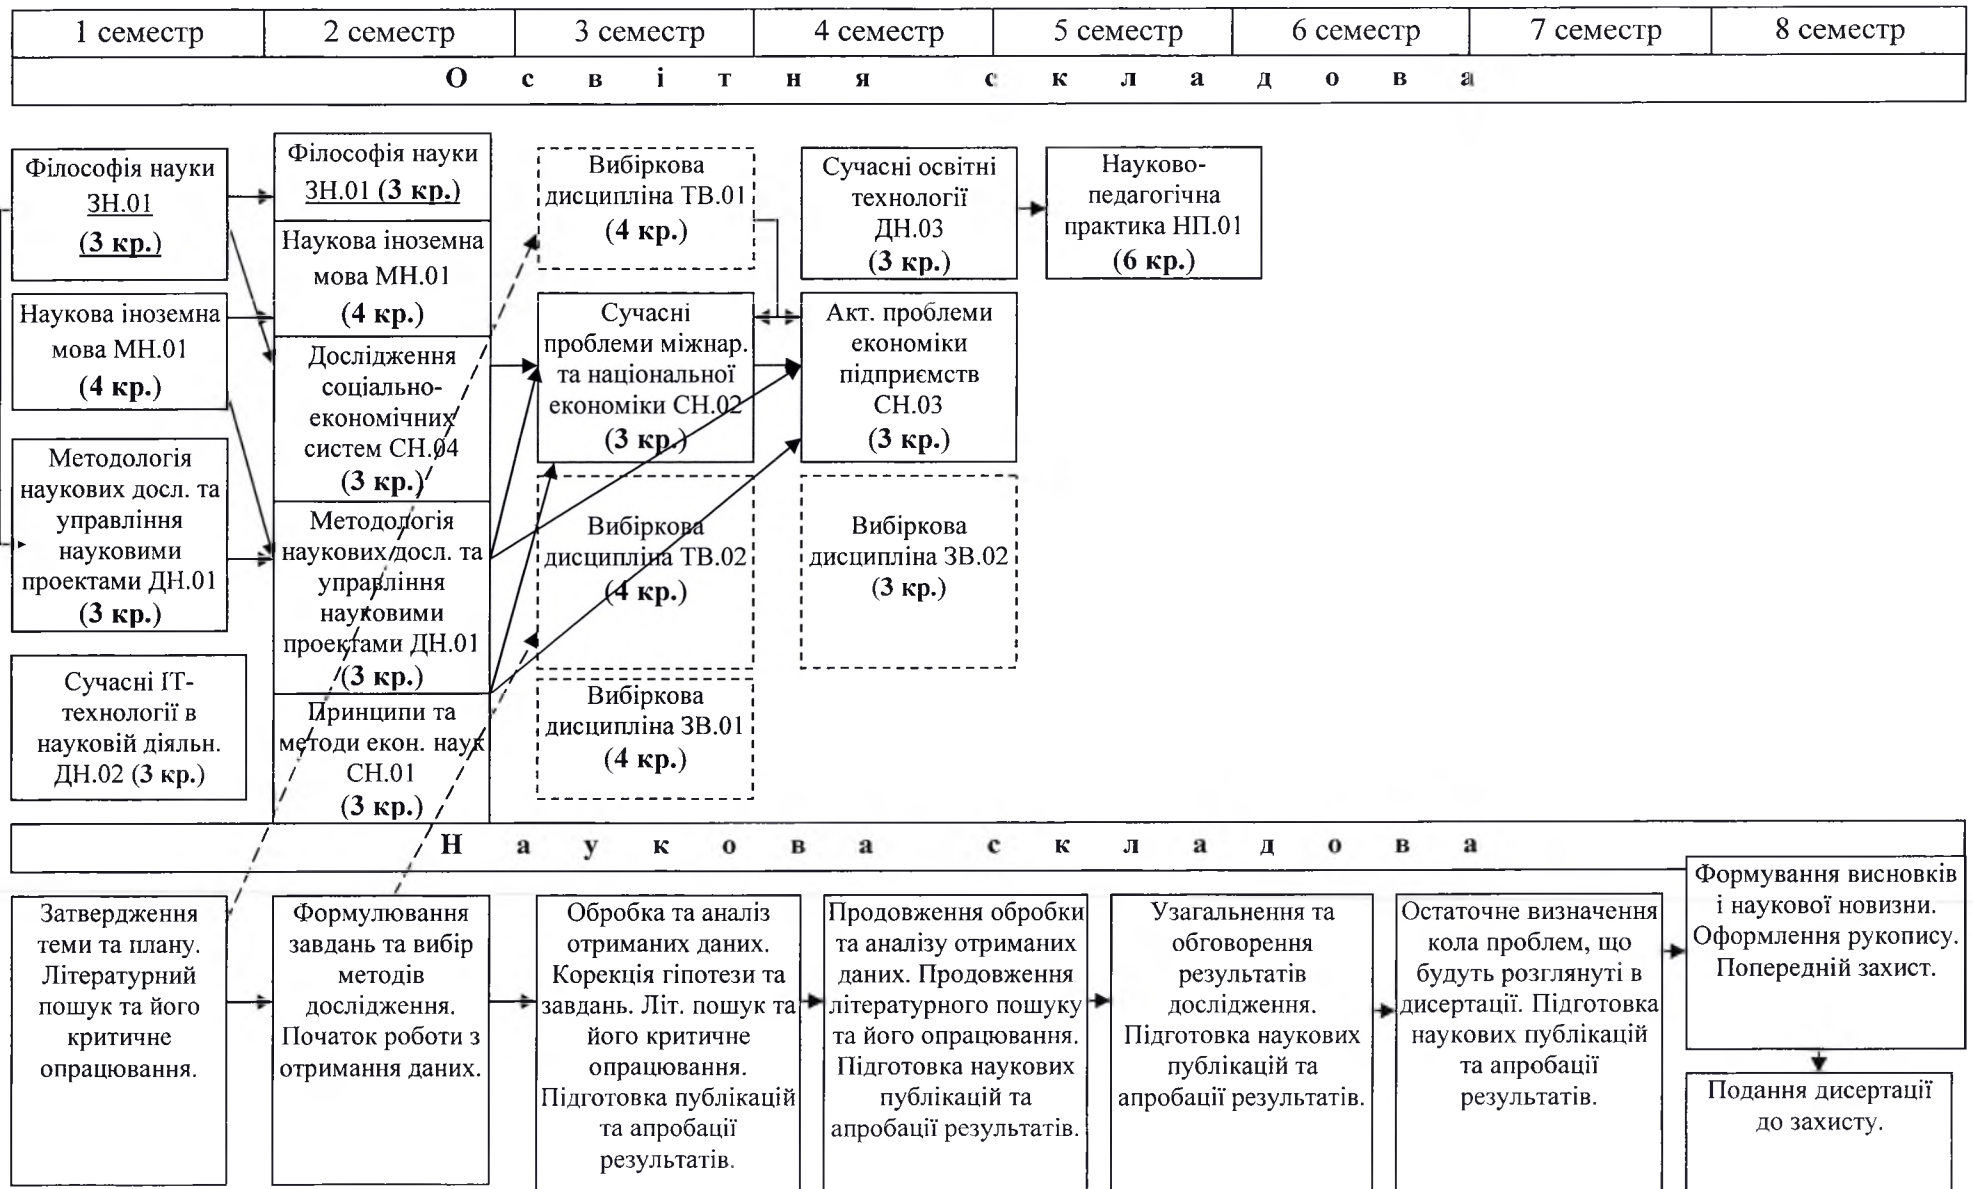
| 1 семестр | 2 семестр | 3 семестр | 4 семестр | 5 семестр | 6 семестр | 7 семестр | 8 семестр |
|---|---|---|---|---|---|---|---|

О с в і т н я с к л а д о в а

Філософія науки ЗН.01 (3 кр.)

Наукова іноземна мова МН.01 (4 кр.)

Методологія наукових досл. та управління науковими проектами ДН.01 (3 кр.)

Сучасні ІТ-технології в науковій діяльн. ДН.02 (3 кр.)

Філософія науки ЗН.01 (3 кр.)

Наукова іноземна мова МН.01 (4 кр.)

Дослідження соціально-економічних систем СН.04 (3 кр.)

Методологія наукових досл. та управління науковими проектами ДН.01 (3 кр.)

Принципи та методи екон. наук СН.01 (3 кр.)

Вибіркова дисципліна ТВ.01 (4 кр.)

Сучасні проблеми міжнар. та національної економіки СН.02 (3 кр.)

Вибіркова дисципліна ТВ.02 (4 кр.)

Вибіркова дисципліна ЗВ.01 (4 кр.)

Сучасні освітні технології ДН.03 (3 кр.)

Акт. проблеми економіки підприємств СН.03 (3 кр.)

Вибіркова дисципліна ЗВ.02 (3 кр.)

Науково-педагогічна практика НП.01 (6 кр.)

Н а у к о в а с к л а д о в а

Затвердження теми та плану. Літературний пошук та його критичне опрацювання.

Формулювання завдань та вибір методів дослідження. Початок роботи з отримання даних.

Обробка та аналіз отриманих даних. Корекція гіпотези та завдань. Літ. пошук та його критичне опрацювання. Підготовка публікацій та апробації результатів.

Продовження обробки та аналізу отриманих даних. Продовження літературного пошуку та його опрацювання. Підготовка наукових публікацій та апробації результатів.

Узагальнення та обговорення результатів дослідження. Підготовка наукових публікацій та апробації результатів.

Остаточне визначення кола проблем, що будуть розглянуті в дисертації. Підготовка наукових публікацій та апробації результатів.

Формування висновків і наукової новизни. Оформлення рукопису. Попередній захист.

Подання дисертації до захисту.